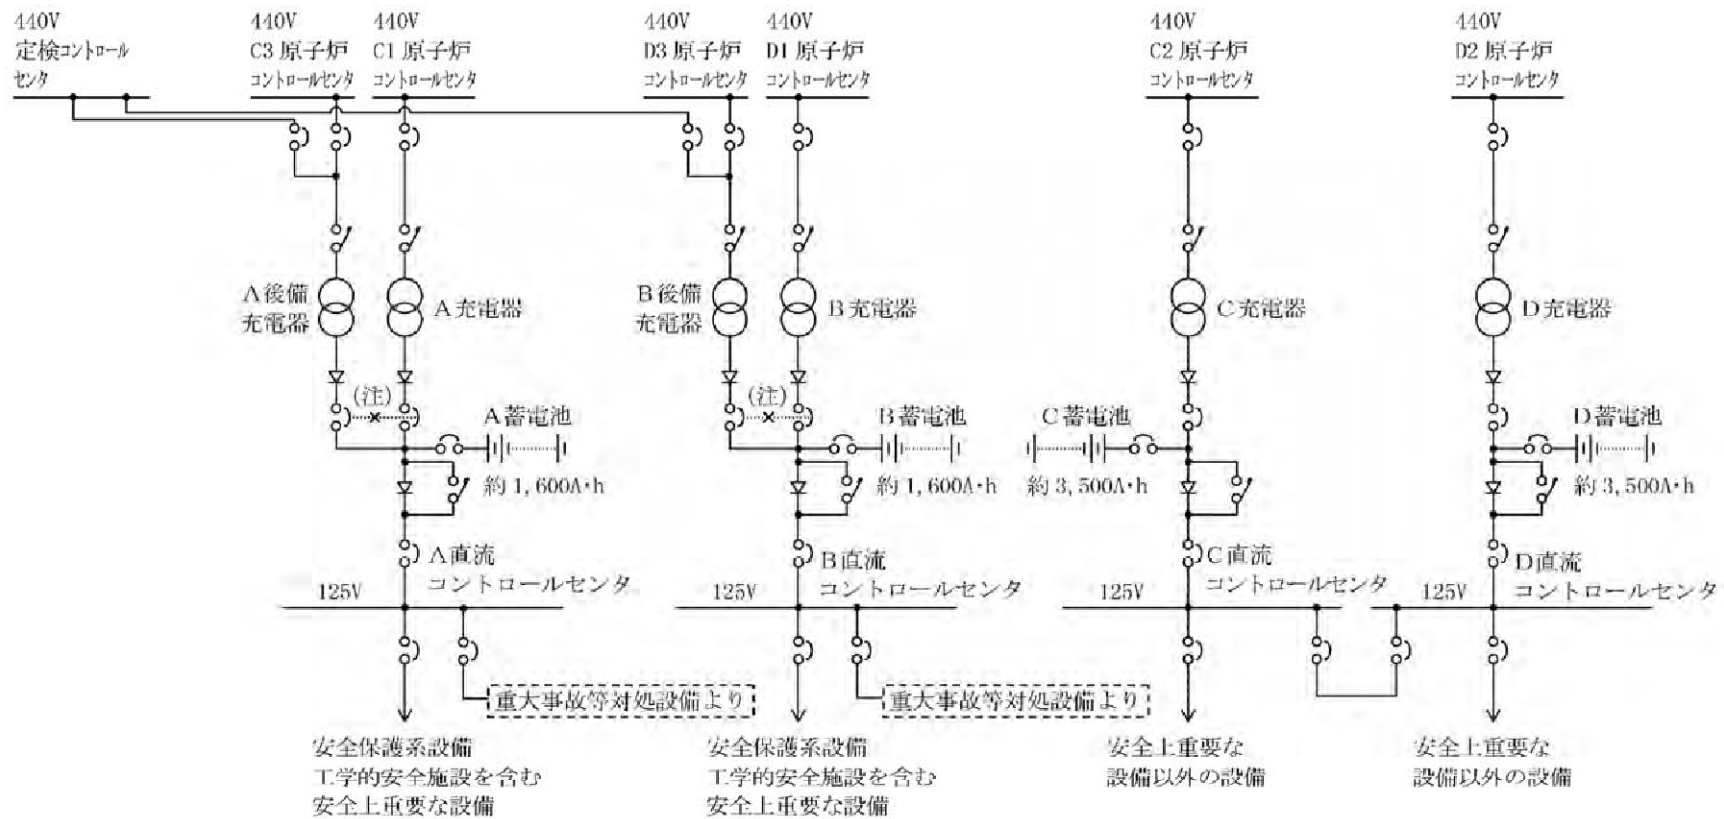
440V
定検コントロールセンタ

440V
C3 原子炉
コントロールセンタ

440V
C1 原子炉
コントロールセンタ

440V
D3 原子炉
コントロールセンタ

440V
D1 原子炉
コントロールセンタ

440V
C2 原子炉
コントロールセンタ

440V
D2 原子炉
コントロールセンタ

A後備
充電器

A充電器

B後備
充電器

B充電器

C充電器

D充電器

(注)

(注)

A蓄電池
約 1, 600A・h

B蓄電池
約 1, 600A・h

C蓄電池
約 3, 500A・h

D蓄電池
約 3, 500A・h

A直流
コントロールセンタ

B直流
コントロールセンタ

C直流
コントロールセンタ

D直流
コントロールセンタ

125V

125V

125V

125V

重大事故等対処設備より

重大事故等対処設備より

安全保護系設備
工学的安全施設を含む
安全上重要な設備

安全保護系設備
工学的安全施設を含む
安全上重要な設備

安全上重要な
設備以外の設備

安全上重要な
設備以外の設備